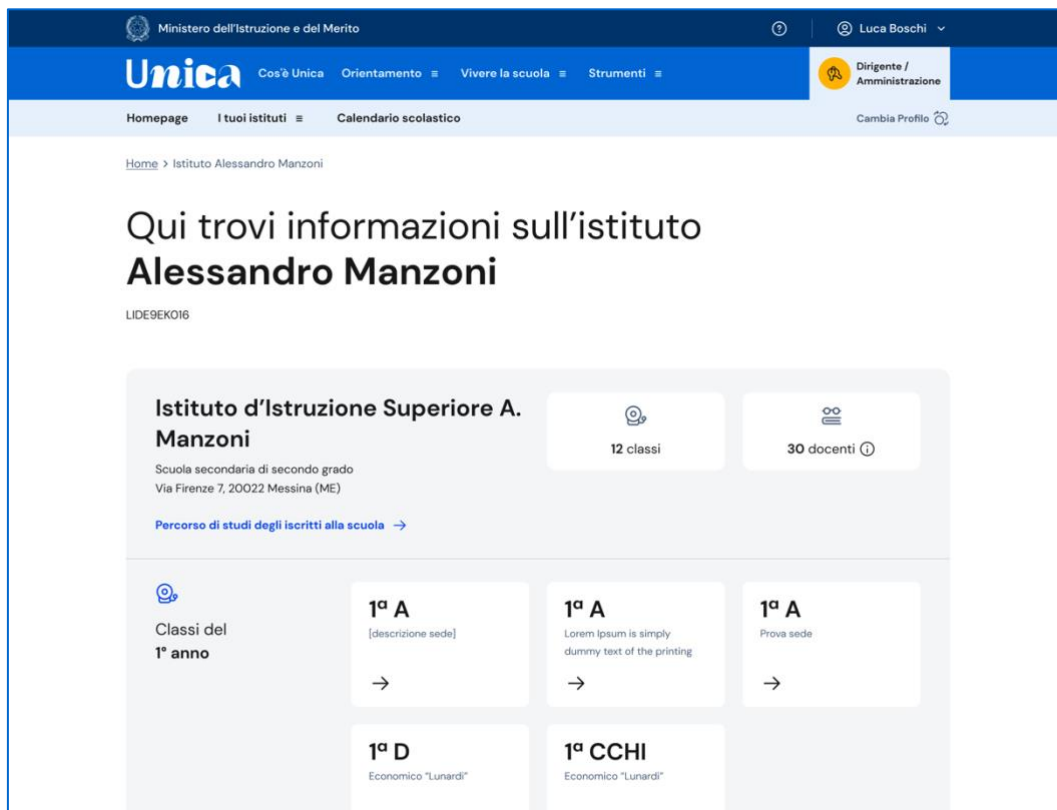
Ministero dell'Istruzione e del Merito

Luca Boschi

Unica Cos'è Unica Orientamento ≡ Vivere la scuola ≡ Strumenti ≡

Dirigente / Amministrazione

Homepage I tuoi istituti ≡ Calendario scolastico

Cambia Profilo

Home > Istituto Alessandro Manzoni

Qui trovi informazioni sull'istituto
**Alessandro Manzoni**

LIDE9EK016

Istituto d'Istruzione Superiore A. Manzoni

Scuola secondaria di secondo grado
Via Firenze 7, 20022 Messina (ME)

Percorso di studi degli iscritti alla scuola →

12 classi

30 docenti ⓘ

Classi del
1° anno

1ª A
[descrizione sede]
→

1ª A
Lorem Ipsum is simply dummy text of the printing
→

1ª A
Prova sede
→

1ª D
Economico "Lunardi"

1ª CCHI
Economico "Lunardi"